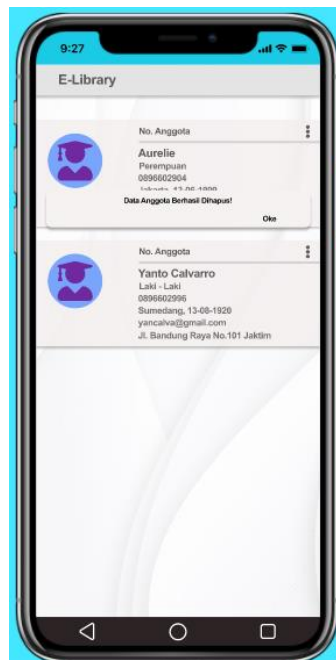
9:27

E-Library

No. Anggota

Aurelie

Perempuan

0896602904

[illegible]

Data Anggota Berhasil Dihapus!

Oke

No. Anggota

Yanto Calvarro

Laki - Laki

0896602996

Sumedang, 13-08-1920

yancalva@gmail.com

Jl. Bandung Raya No.101 Jaktim